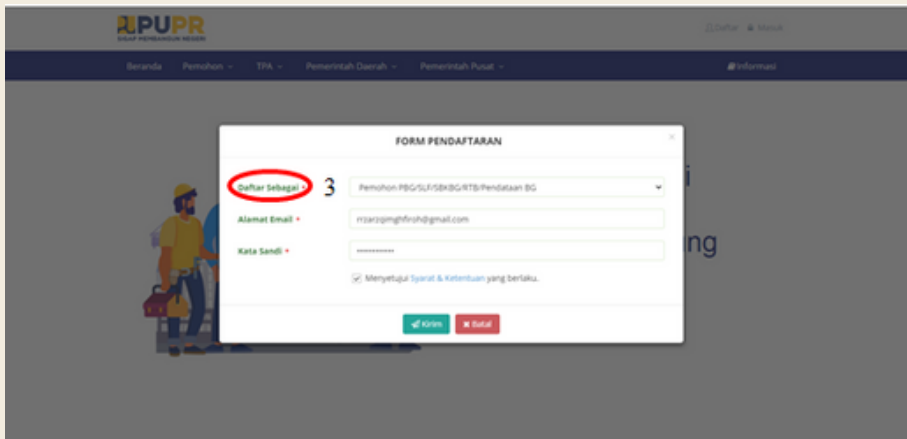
PUPR
SIGAP MEMBANGUN NEGERI

Daftar Masuk

Beranda Pemohon TPA Pemerintah Daerah Pemerintah Pusat Informasi

FORM PENDAFTARAN

Daftar Sebagai * 3 Pemohon PBG/SLF/SBKBG/RTB/Pendataan BG

Alamat Email * rizarzqinghfiroh@gmail.com

Kata Sandi * ············

Menyetujui Syarat & Ketentuan yang berlaku.

Kirim Batal

i

ng